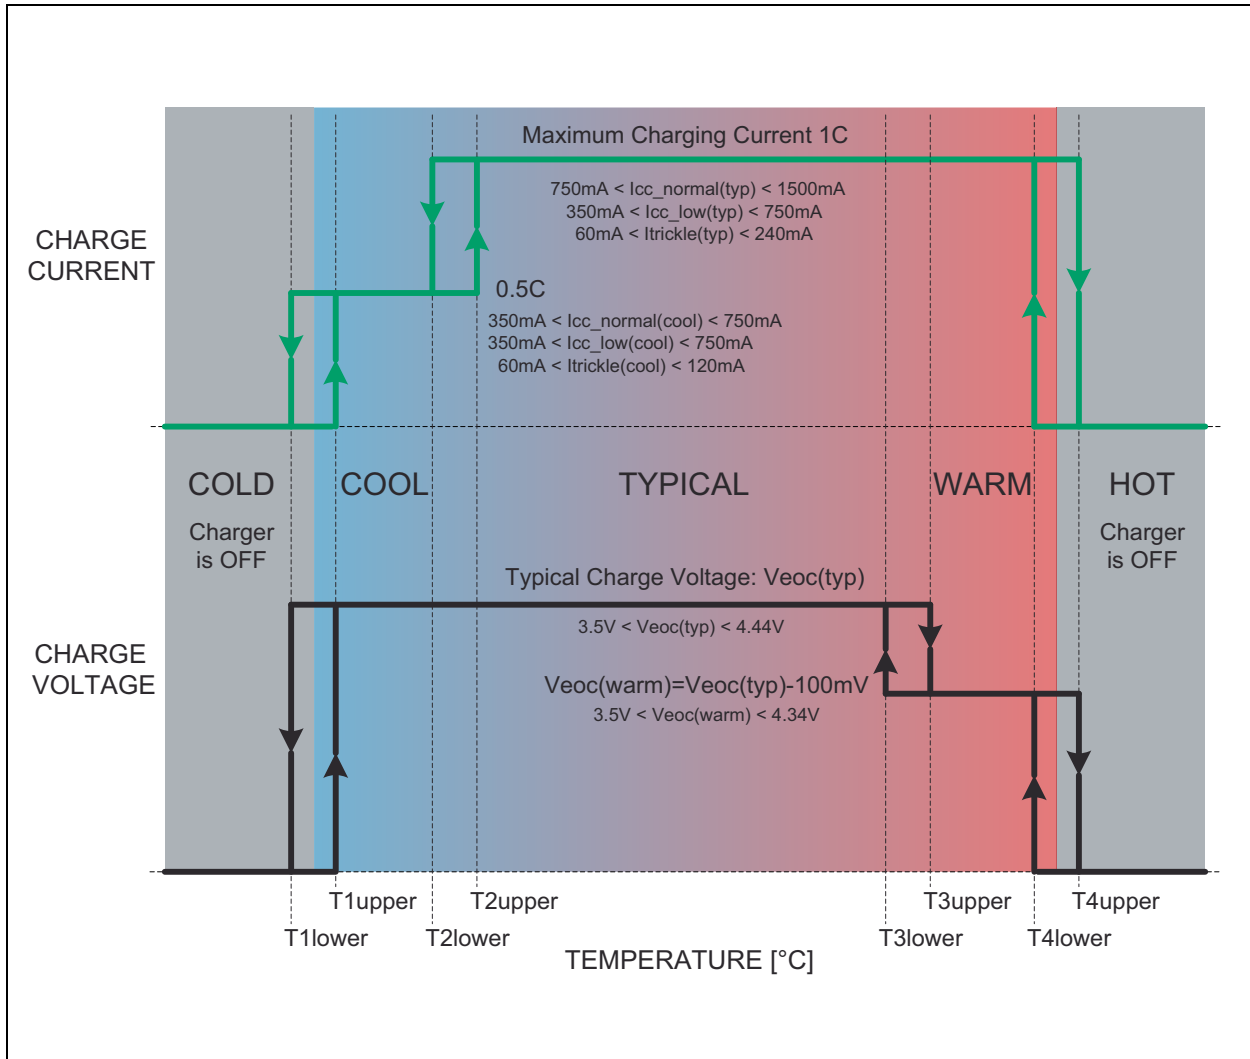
Maximum Charging Current 1C

750mA < Icc_normal(typ) < 1500mA
350mA < Icc_low(typ) < 750mA
60mA < Itrickle(typ) < 240mA

CHARGE CURRENT

0.5C

350mA < Icc_normal(cool) < 750mA
350mA < Icc_low(cool) < 750mA
60mA < Itrickle(cool) < 120mA

COLD

Charger is OFF

COOL

TYPICAL

WARM

HOT

Charger is OFF

Typical Charge Voltage: Veoc(typ)

3.5V < Veoc(typ) < 4.44V

CHARGE VOLTAGE

Veoc(warm)=Veoc(typ)-100mV

3.5V < Veoc(warm) < 4.34V

T1upper

T2upper

T3upper

T4upper

T1lower

T2lower

T3lower

T4lower

TEMPERATURE [°C]